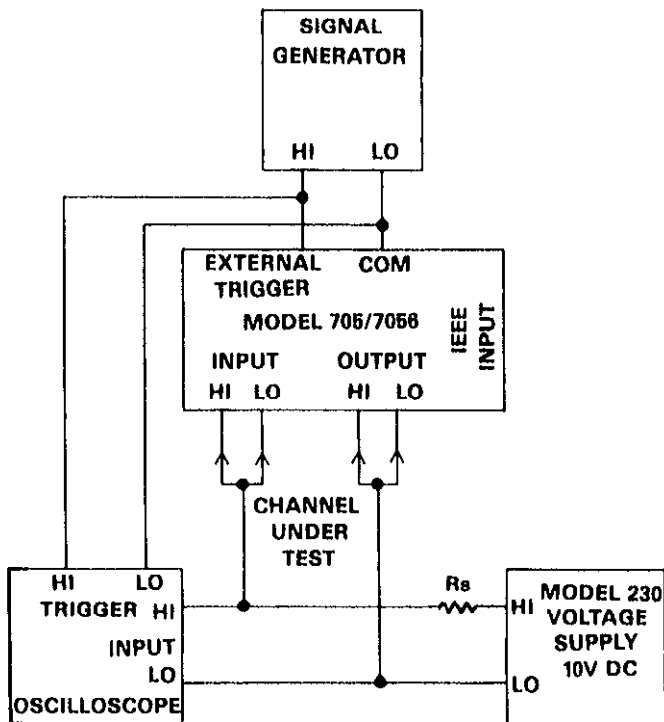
SIGNAL GENERATOR

HI LO

EXTERNAL TRIGGER

COM

MODEL 705/7056

IEEE INPUT

INPUT
HI LO

OUTPUT
HI LO

CHANNEL UNDER TEST

HI LO
TRIGGER HI
INPUT
LO
OSCILLOSCOPE

Rs

HI
MODEL 230 VOLTAGE SUPPLY 10V DC
LO